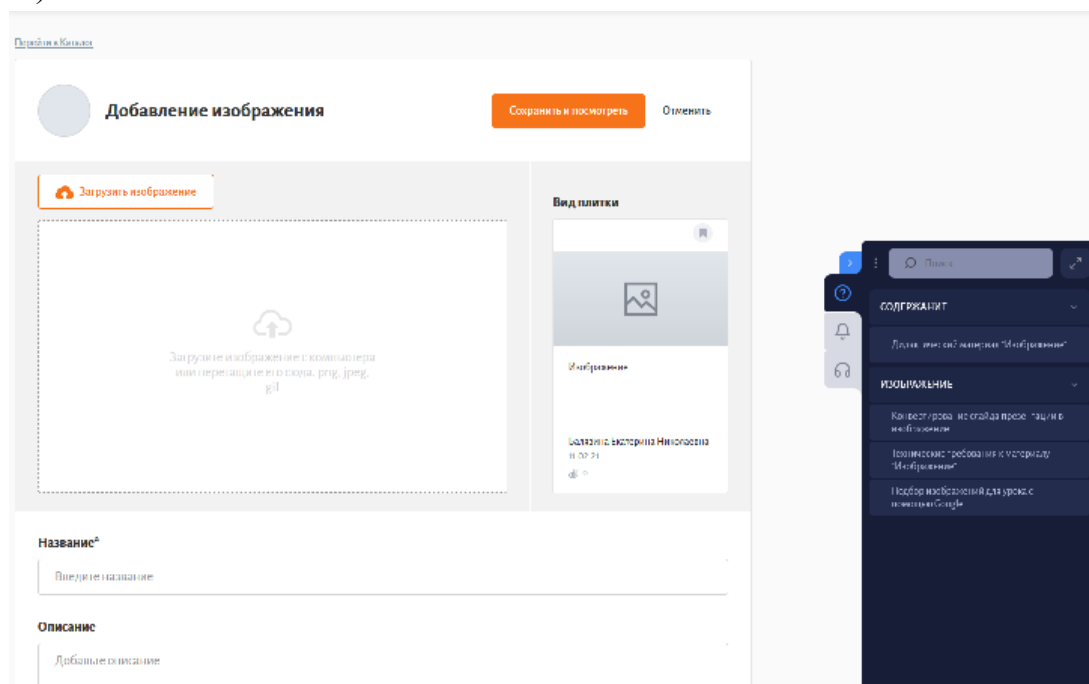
Перейти к Каталог

Добавление изображения

Сохранить и посмотреть

Отменить

Загрузить изображение

Загрузите изображение с компьютера или перетащите его сюда. png, jpeg, gif

Вид плитки

Изображение

Балабина Екатерина Николаевна
11.02.21

Поиск

СОДЕРЖАНИЕ

Добавление материала "Изображение"

ИЗОБРАЖЕНИЕ

Конвертирование слайда презентации в изображение

Технические требования к материалу "Изображение"

Подбор изображений для урока с помощью Google

Название*

Введите название

Описание

Добавьте описание